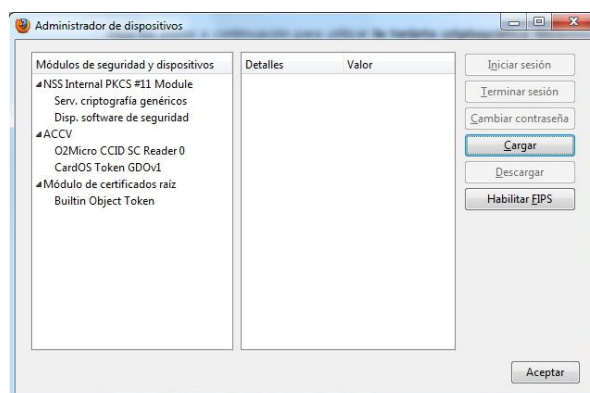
Administrador de dispositivos

Módulos de seguridad y dispositivos
NSS Internal PKCS #11 Module
Serv. criptografía genéricos
Disp. software de seguridad
ACCV
O2Micro CCID SC Reader 0
CardOS Token GDOv1
Módulo de certificados raíz
Builtin Object Token

Detalles
Valor

Iniciar sesión
Terminar sesión
Cambiar contraseña
Cargar
Descargar
Habilitar FIPS

Aceptar